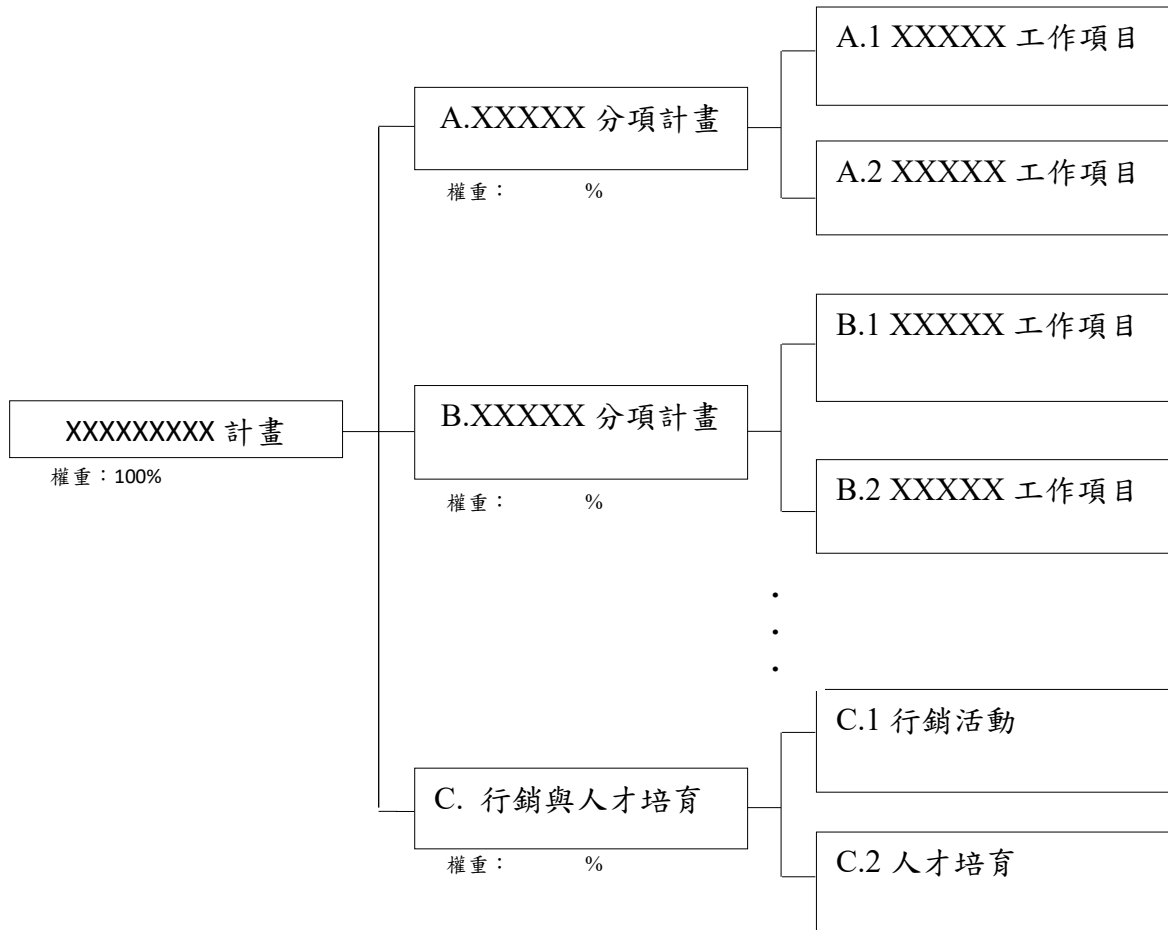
XXXXXXXXX 計畫
權重：100%

A.XXXXX 分項計畫
權重：　　%

A.1 XXXXX 工作項目

A.2 XXXXX 工作項目

B.XXXXX 分項計畫
權重：　　%

B.1 XXXXX 工作項目

B.2 XXXXX 工作項目

.
.
.

C. 行銷與人才培育
權重：　　%

C.1 行銷活動

C.2 人才培育